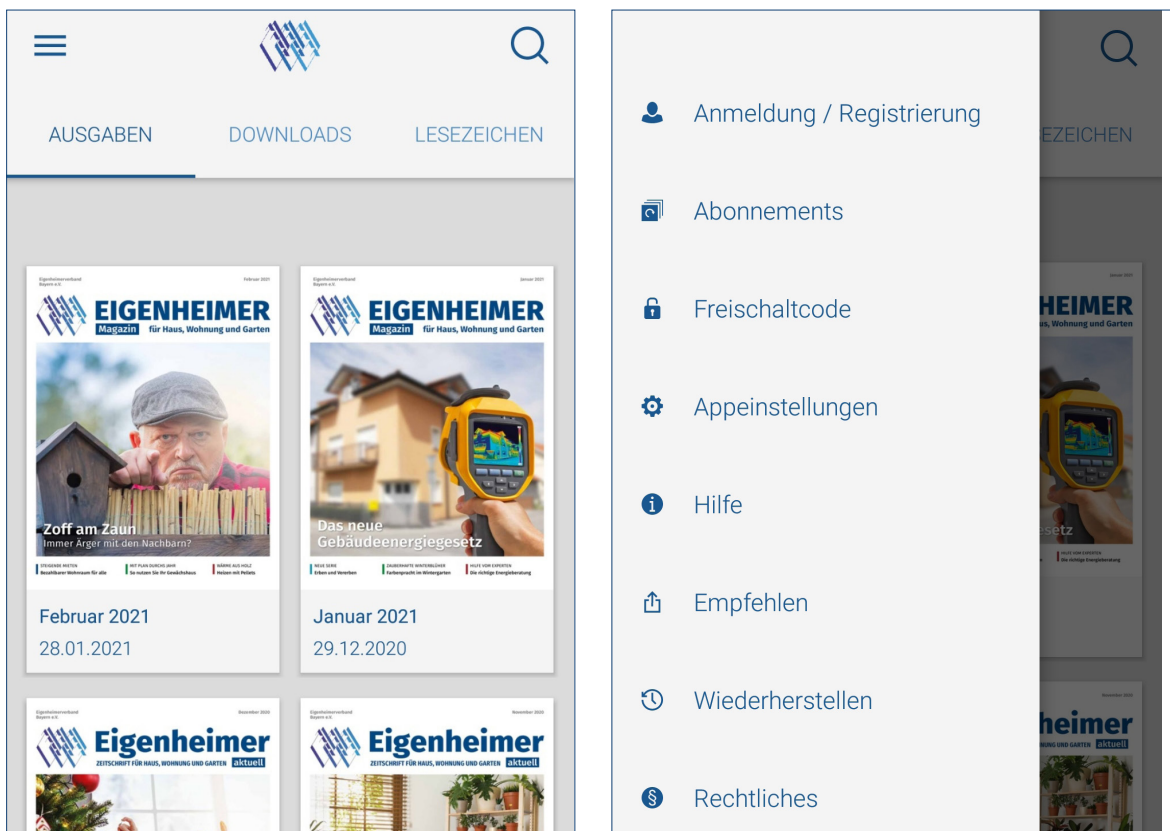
AUSGABEN DOWNLOADS LESEZEICHEN

Eigenheimerverband Bayern e.V.
Februar 2021
EIGENHEIMER
Magazin für Haus, Wohnung und Garten
Zoff am Zaun
Immer Ärger mit den Nachbarn?
STEIGENDE MIETEN
Bezahlbarer Wohnraum für alle
MIT PLAN DURCHS JAHR
So nutzen Sie Ihr Gewächshaus
WÄRME AUS HOLZ
Heizen mit Pellets

Februar 2021
28.01.2021

Eigenheimerverband Bayern e.V.
Januar 2021
EIGENHEIMER
Magazin für Haus, Wohnung und Garten
Das neue Gebäudeenergiegesetz
NEUE SERIE
Erben und Vererben
ZAUBERHAFTE WINTERBLÜHER
Farbenpracht im Wintergarten
HILFE VOM EXPERTEN
Die richtige Energieberatung

Januar 2021
29.12.2020

Eigenheimerverband Bayern e.V.
Dezember 2020
Eigenheimer
ZEITSCHRIFT FÜR HAUS, WOHNUNG UND GARTEN aktuell

Eigenheimerverband Bayern e.V.
November 2020
Eigenheimer
ZEITSCHRIFT FÜR HAUS, WOHNUNG UND GARTEN aktuell

Anmeldung / Registrierung
Abonnements
Freischaltcode
Appeinstellungen
Hilfe
Empfehlen
Wiederherstellen
Rechtliches

EZEICHEN
Januar 2021
HEIMER
s, Wohnung und Garten
esetz
November 2020
heimer
UNG UND GARTEN aktuell